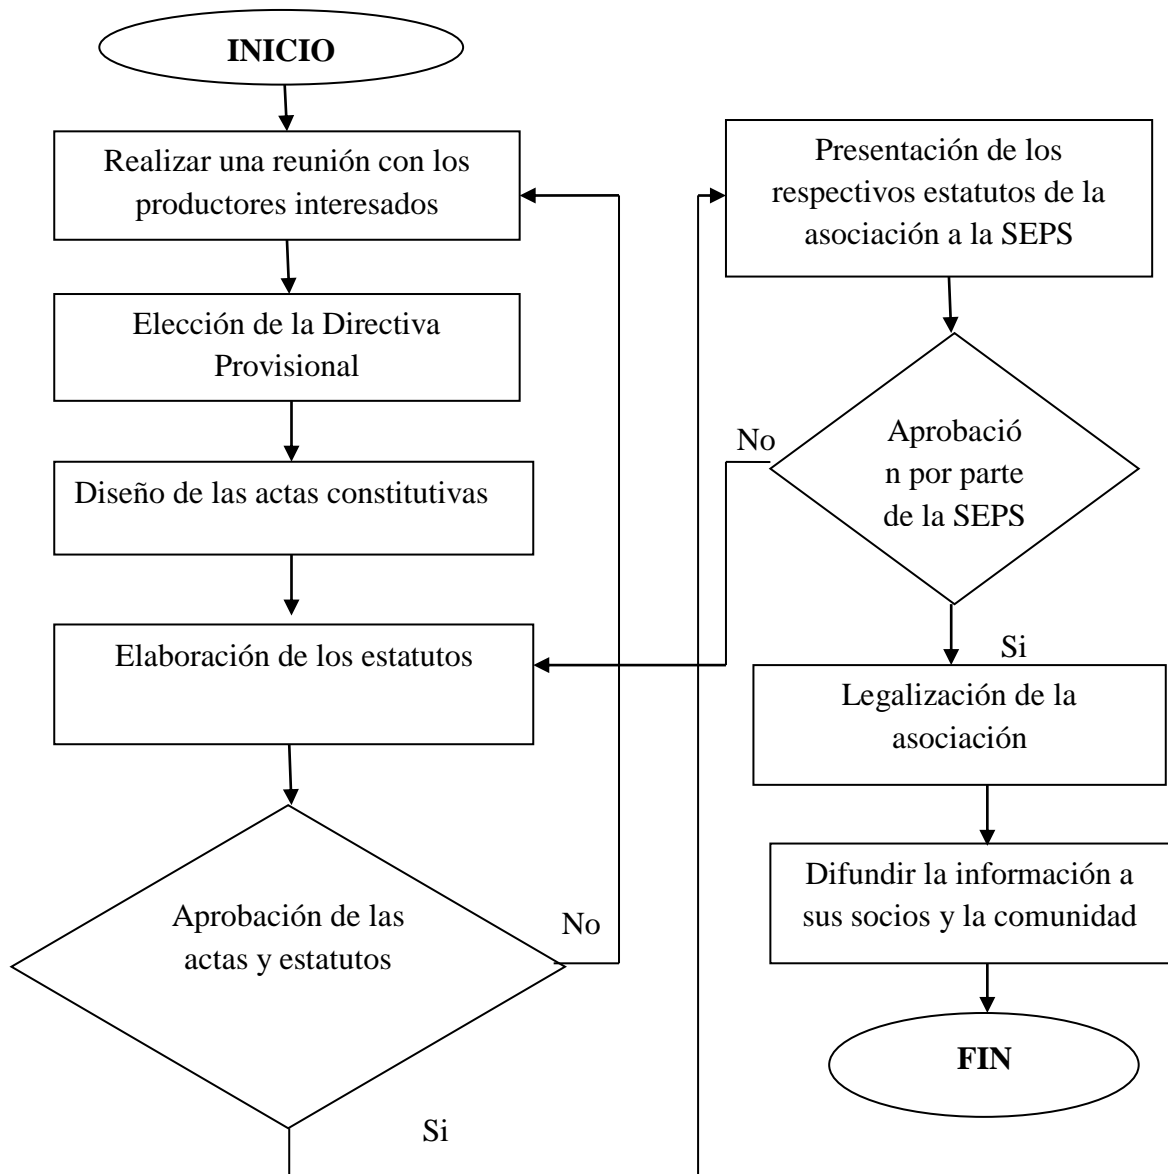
INICIO

Realizar una reunión con los productores interesados

Elección de la Directiva Provisional

Diseño de las actas constitutivas

Elaboración de los estatutos

Aprobación de las actas y estatutos

No

Si

Presentación de los respectivos estatutos de la asociación a la SEPS

No

Aprobació n por parte de la SEPS

Si

Legalización de la asociación

Difundir la información a sus socios y la comunidad

FIN